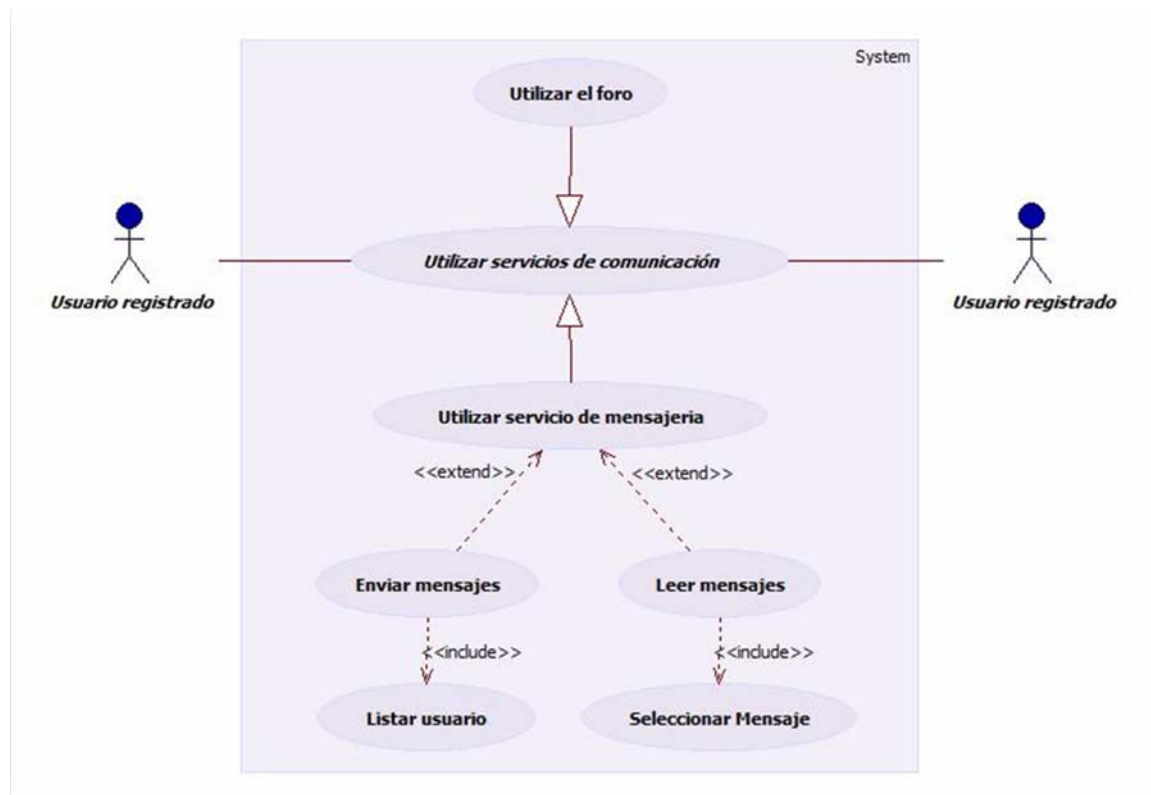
System

Utilizar el foro

Usuario registrado

Utilizar servicios de comunicación

Usuario registrado

Utilizar servicio de mensajeria

<<extend>>

<<extend>>

Enviar mensajes

Leer mensajes

<<include>>

<<include>>

Listar usuario

Seleccionar Mensaje